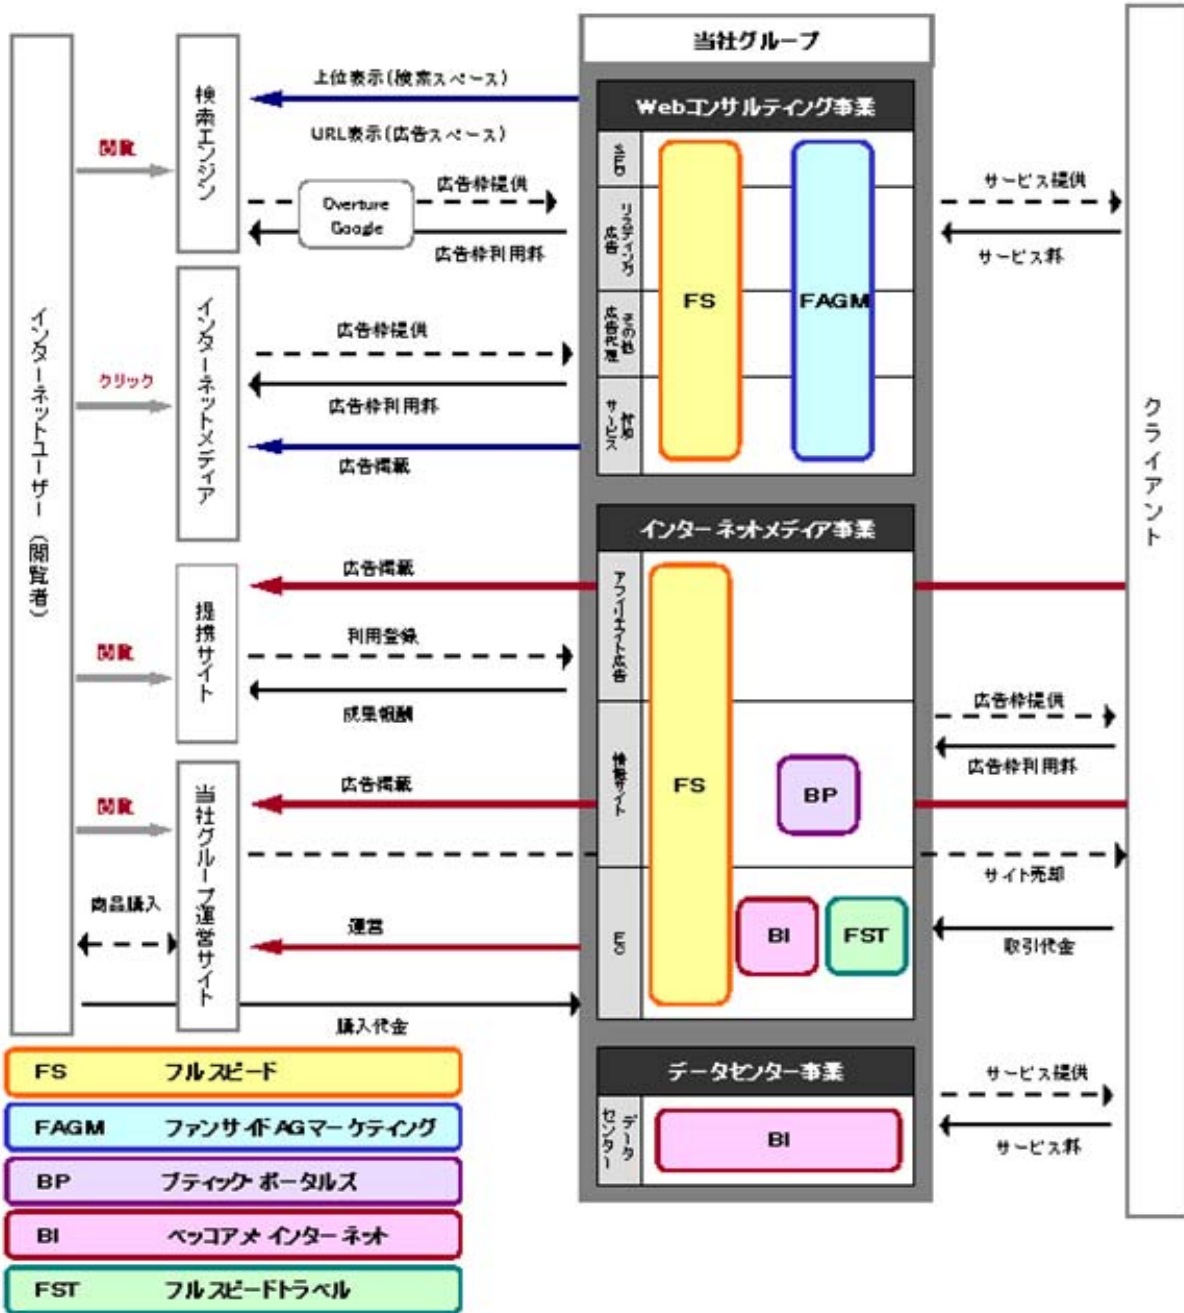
当社グループ

インターネットユーザー（閲覧者）

閲覧

クリック

閲覧

閲覧

商品購入

検索エンジン

インターネットメディア

提携サイト

当社グループ運営サイト

上位表示（検索スペース）

URL表示（広告スペース）

Overture Google

広告枠提供

広告枠利用料

広告枠提供

広告枠利用料

広告掲載

広告掲載

利用登録

成果報酬

広告掲載

運営

購入代金

Webコンサルティング事業

SEO

リスティング広告

その他広告代理

その他サービス

FS

FAGM

インターネットメディア事業

アフィリエイト広告

情報サイト

EC

FS

BP

BI

FST

データセンター事業

データセンター

BI

サービス提供

サービス料

広告枠提供

広告枠利用料

サイト売却

取引代金

サービス提供

サービス料

クライアント

| FS | フルスピード |
|---|---|
| FAGM | ファンサイドAGマーケティング |
| BP | ブティック ポータルズ |
| BI | ベッコアメ インターネット |
| FST | フルスピードトラベル |